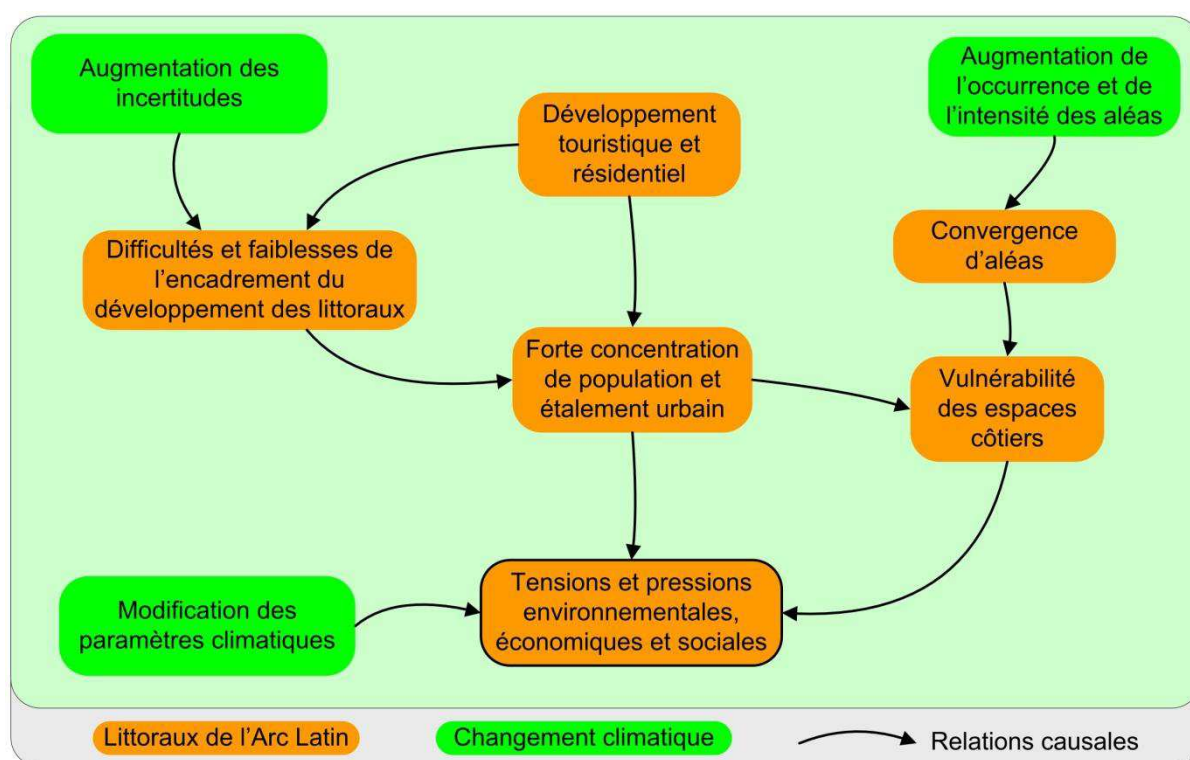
Augmentation des incertitudes

Développement touristique et résidentiel

Augmentation de l'occurrence et de l'intensité des aléas

Difficultés et faiblesses de l'encadrement du développement des littoraux

Convergence d'aléas

Forte concentration de population et étalement urbain

Vulnérabilité des espaces côtiers

Modification des paramètres climatiques

Tensions et pressions environnementales, économiques et sociales

Littoraux de l'Arc Latin

Changement climatique

Relations causales